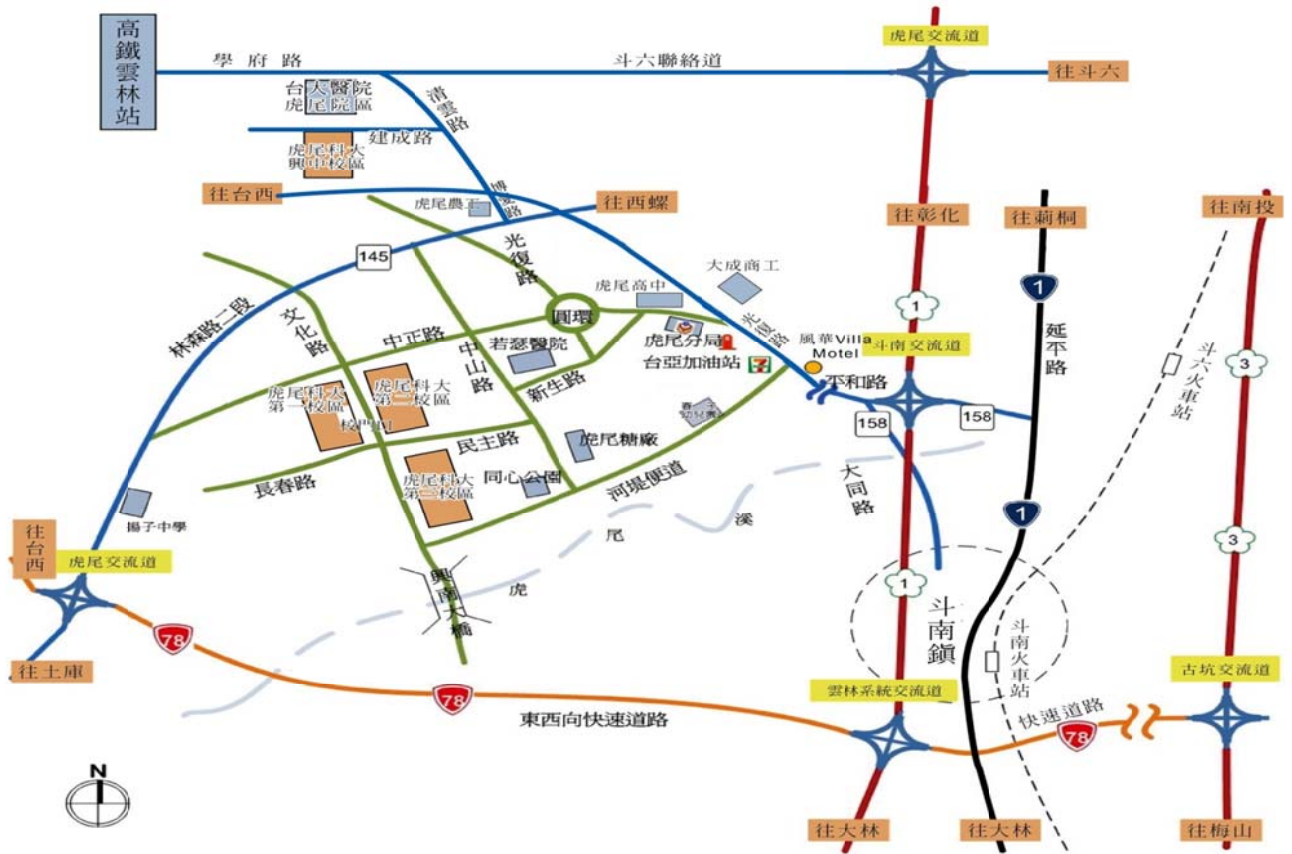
高鐵雲林站

學府路

斗六聯絡道

虎尾交流道

往斗六

台大醫院虎尾院區

清雲路

建成路

虎尾科大興中校區

往台西

虎尾農工

博愛路

往西螺

往彰化

往莿桐

往南投

145

光復路

大成商工

虎尾高中

1

1

林森路二段

文化路

中正路

圓環

中山路

若瑟醫院

虎尾分局

台亞加油站

光復路

風華Villa Motel

斗南交流道

延平路

斗六火車站

3

平和路

虎尾科大第一校區

虎尾科大第二校區

新生路

158

158

校門口

民主路

虎尾糖廠

長春路

同心公園

虎尾科大第三校區

河堤便道

大同路

揚子中學

溪

尾

1

3

往台西

虎尾交流道

興南大橋

虎

斗南鎮

斗南火車站

78

往土庫

78

雲林系統交流道

古坑交流道

東西向快速道路

快速道路

78

N

往大林

往大林

往梅山